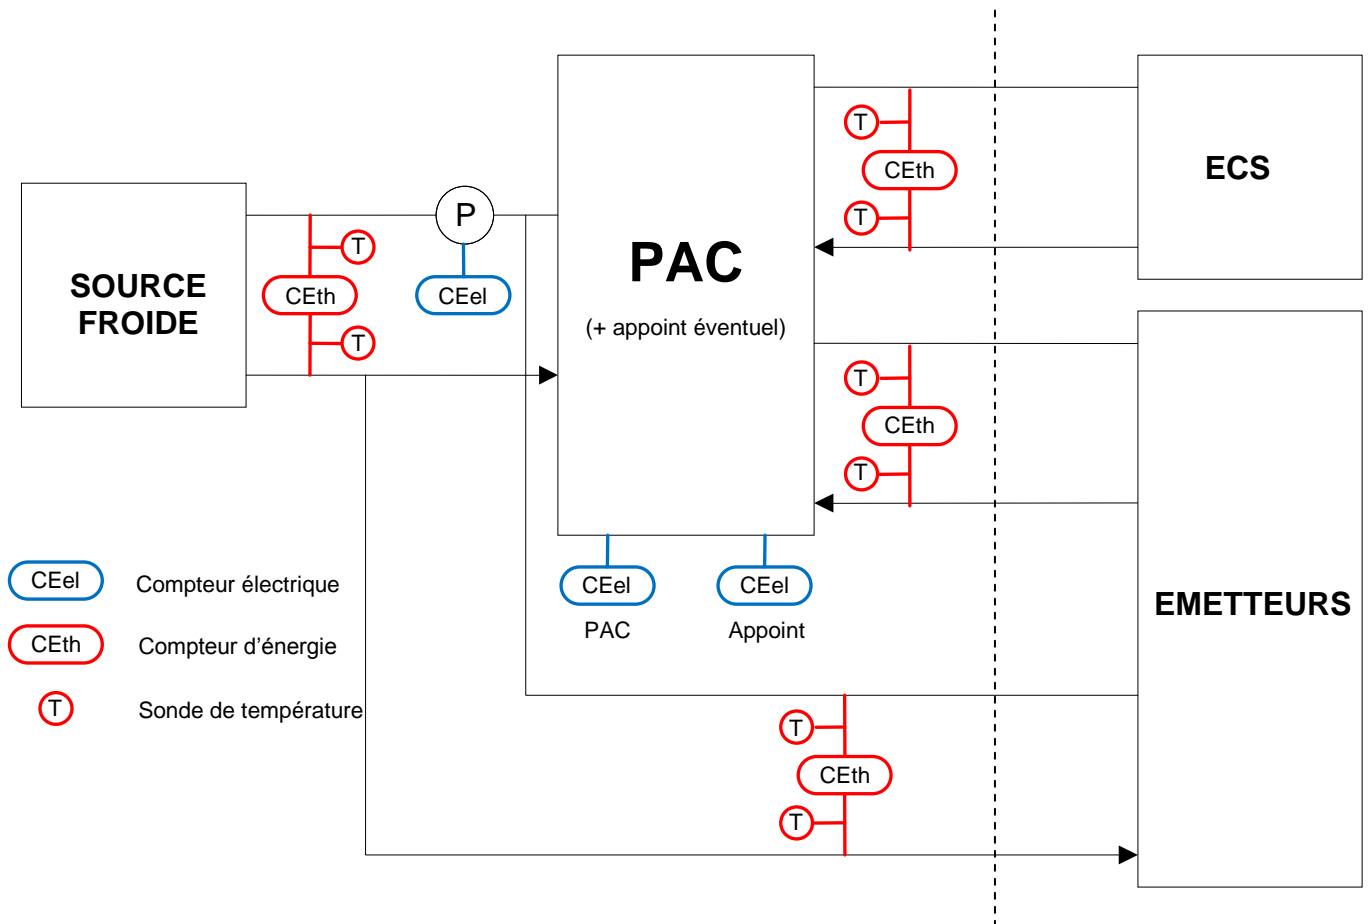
SOURCE FROIDE

T

CEth

T

P

CEel

PAC

(+ appoint éventuel)

T

CEth

T

ECS

T

CEth

T

EMETTEURS

CEel
PAC

CEel
Appoint

CEel Compteur électrique

CEth Compteur d'énergie

T Sonde de température

T

CEth

T